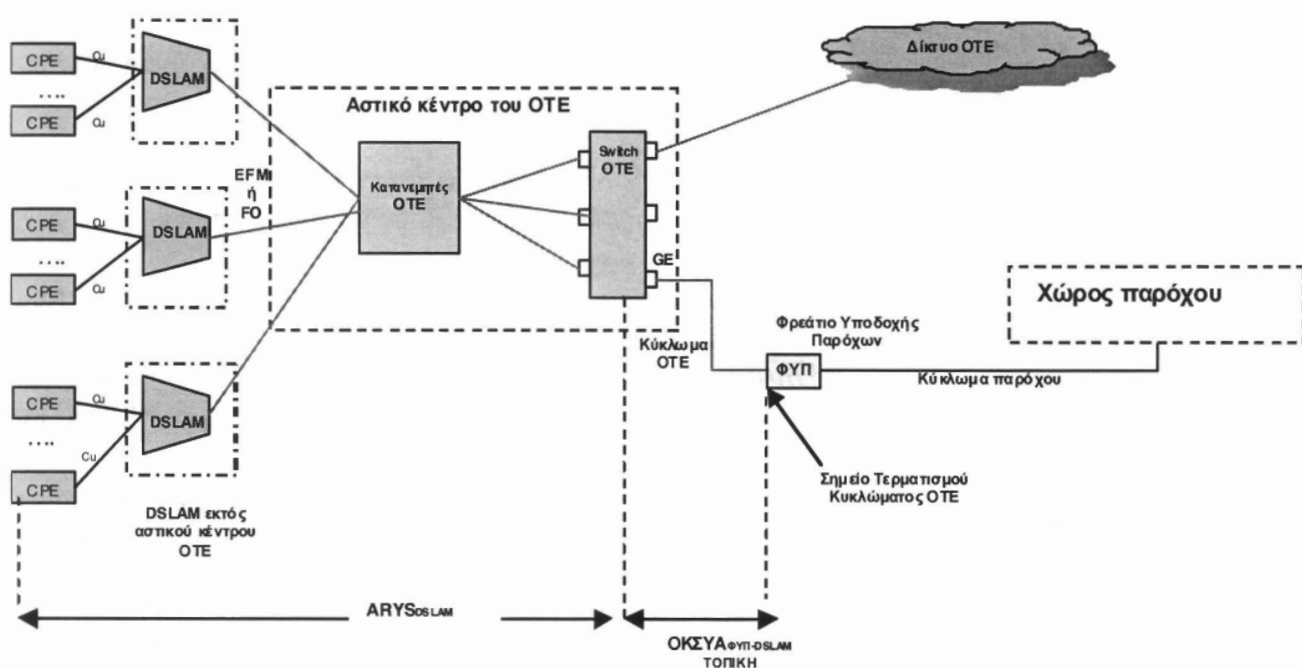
CPE

Cu

....

CPE

Cu

DSLAM

Αστικό κέντρο του ΟΤΕ

Δίκτυο ΟΤΕ

EFM
ή
FO

CPE

Cu

....

CPE

Cu

DSLAM

Κατανεμητές
ΟΤΕ

Switch
ΟΤΕ

GE

Χώρος παρόχου

Φρεάτιο Υποδοχής
Παρόχων

Κύκλωμα
ΟΤΕ

ΦΥΠ

Κύκλωμα παρόχου

CPE

Cu

....

Cu

CPE

DSLAM

Σημείο Τερματισμού
Κυκλώματος ΟΤΕ

DSLAM εκτός
αστικού κέντρου
ΟΤΕ

ARYS$_{DSLAM}$

ΟΚΣΥΑ$_{ΦΥΠ-DSLAM}$
ΤΟΠΙΚΗ